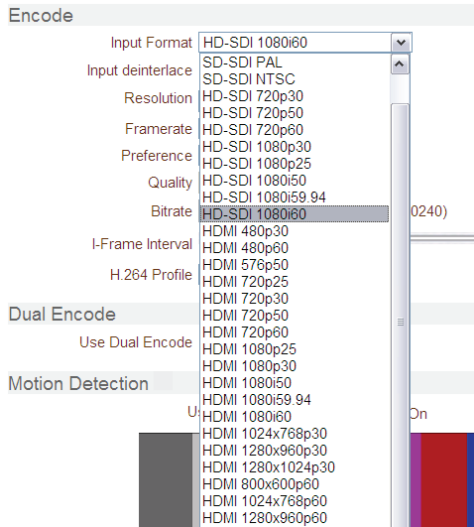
Encode

Input Format HD-SDI 1080i60

Input deinterlace

Resolution

Framerate

Preference

Quality

Bitrate

I-Frame Interval

H.264 Profile

Dual Encode

Use Dual Encode

Motion Detection

U

On

0240)

SD-SDI PAL
SD-SDI NTSC
HD-SDI 720p30
HD-SDI 720p50
HD-SDI 720p60
HD-SDI 1080p30
HD-SDI 1080p25
HD-SDI 1080i50
HD-SDI 1080i59.94
HD-SDI 1080i60
HDMI 480p30
HDMI 480p60
HDMI 576p50
HDMI 720p25
HDMI 720p30
HDMI 720p50
HDMI 720p60
HDMI 1080p25
HDMI 1080p30
HDMI 1080i50
HDMI 1080i59.94
HDMI 1080i60
HDMI 1024x768p30
HDMI 1280x960p30
HDMI 1280x1024p30
HDMI 800x600p60
HDMI 1024x768p60
HDMI 1280x960p60